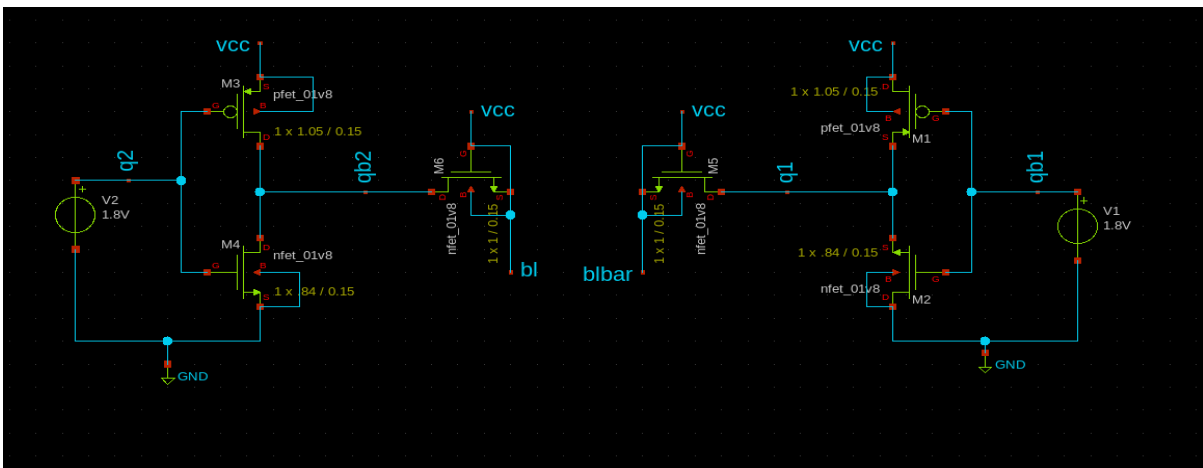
vcc
M3
pfet_01v8
G
B
D
S
1 x 1.05 / 0.15
q2
V2
1.8V
+
M4
G
D
B
S
nfet_01v8
1 x .84 / 0.15
GND
qb2
vcc
M6
G
D
S
B
nfet_01v8
1 x 1 / 0.15
bl
vcc
G
M5
S
B
D
1 x 1 / 0.15
nfet_01v8
blbar
q1
vcc
1 x 1.05 / 0.15
D
S
B
G
pfet_01v8
M1
qb1
V1
1.8V
+
1 x .84 / 0.15
S
B
G
D
nfet_01v8
M2
GND